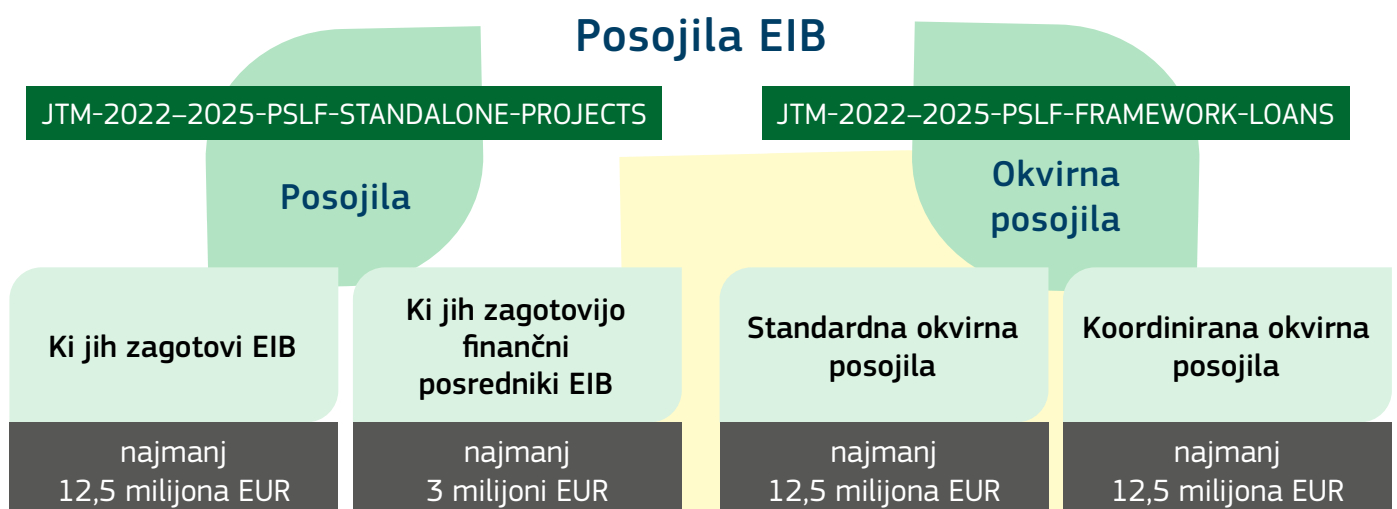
Posojila EIB

JTM-2022–2025-PSLF-STANDALONE-PROJECTS

Posojila

JTM-2022–2025-PSLF-FRAMEWORK-LOANS

Okvirna posojila

Ki jih zagotovi EIB

najmanj 12,5 milijona EUR

Ki jih zagotovijo finančni posredniki EIB

najmanj 3 milijoni EUR

Standardna okvirna posojila

najmanj 12,5 milijona EUR

Koordinirana okvirna posojila

najmanj 12,5 milijona EUR